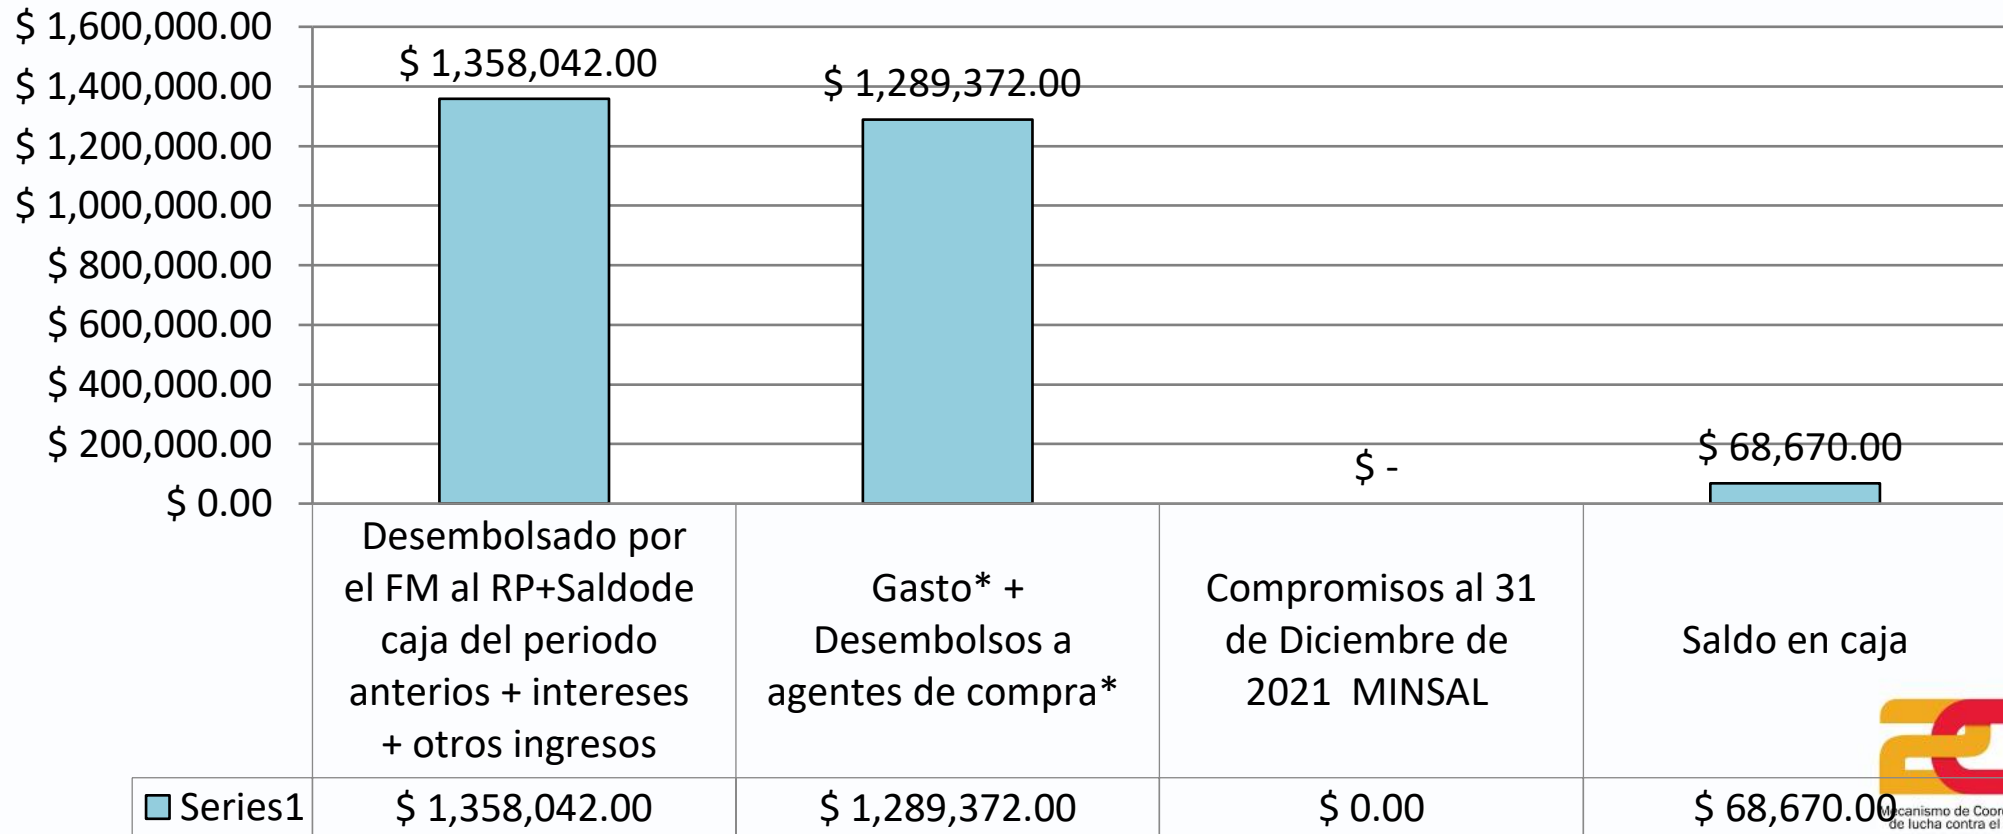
$ 1,600,000.00
$ 1,400,000.00
$ 1,200,000.00
$ 1,000,000.00
$ 800,000.00
$ 600,000.00
$ 400,000.00
$ 200,000.00
$ 0.00

$ 1,358,042.00
$ 1,289,372.00
$ -
$ 68,670.00

| | Desembolsado por el FM al RP+Saldode caja del periodo anterios + intereses + otros ingresos | Gasto* + Desembolsos a agentes de compra* | Compromisos al 31 de Diciembre de 2021 MINSAL | Saldo en caja |
|---|---|---|---|---|
| Series1 | $ 1,358,042.00 | $ 1,289,372.00 | $ 0.00 | $ 68,670.00 |

Mecanismo de Coor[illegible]
de lucha contra el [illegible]